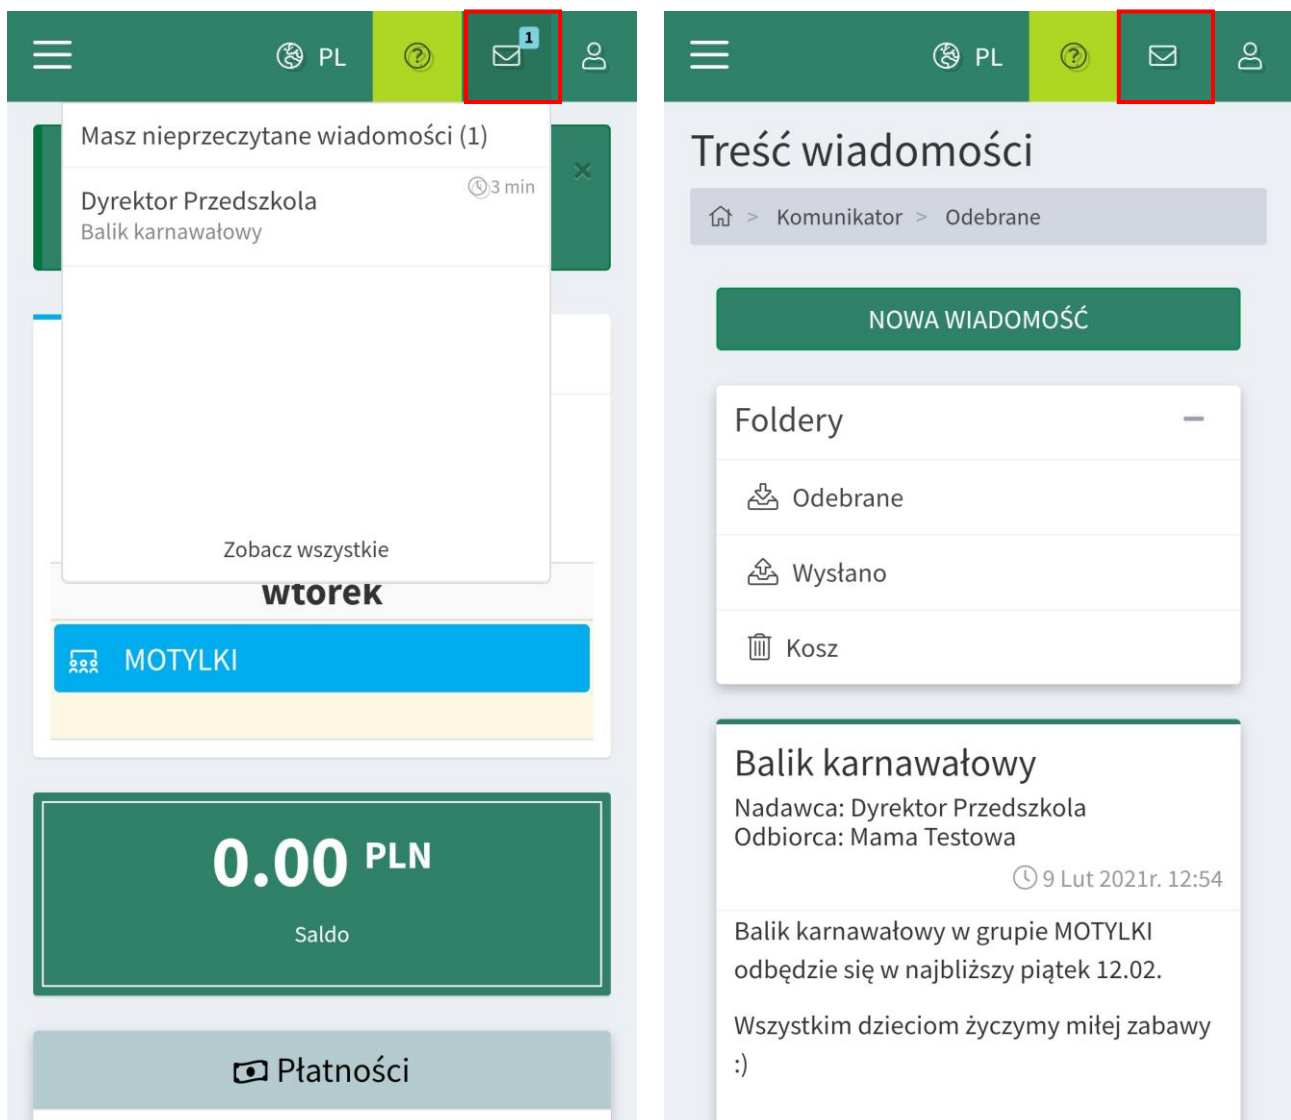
PL

1

Masz nieprzeczytane wiadomości (1)

Dyrektor Przedszkola
3 min
Balik karnawałowy

Zobacz wszystkie

wtorek

MOTYLKI

0.00 PLN

Saldo

Płatności

PL

Treść wiadomości

> Komunikator > Odebrane

NOWA WIADOMOŚĆ

Foldery

Odebrane

Wysłano

Kosz

Balik karnawałowy

Nadawca: Dyrektor Przedszkola
Odbiorca: Mama Testowa

9 Lut 2021r. 12:54

Balik karnawałowy w grupie MOTYLKI odbędzie się w najbliższy piątek 12.02.

Wszystkim dzieciom życzymy miłej zabawy :)